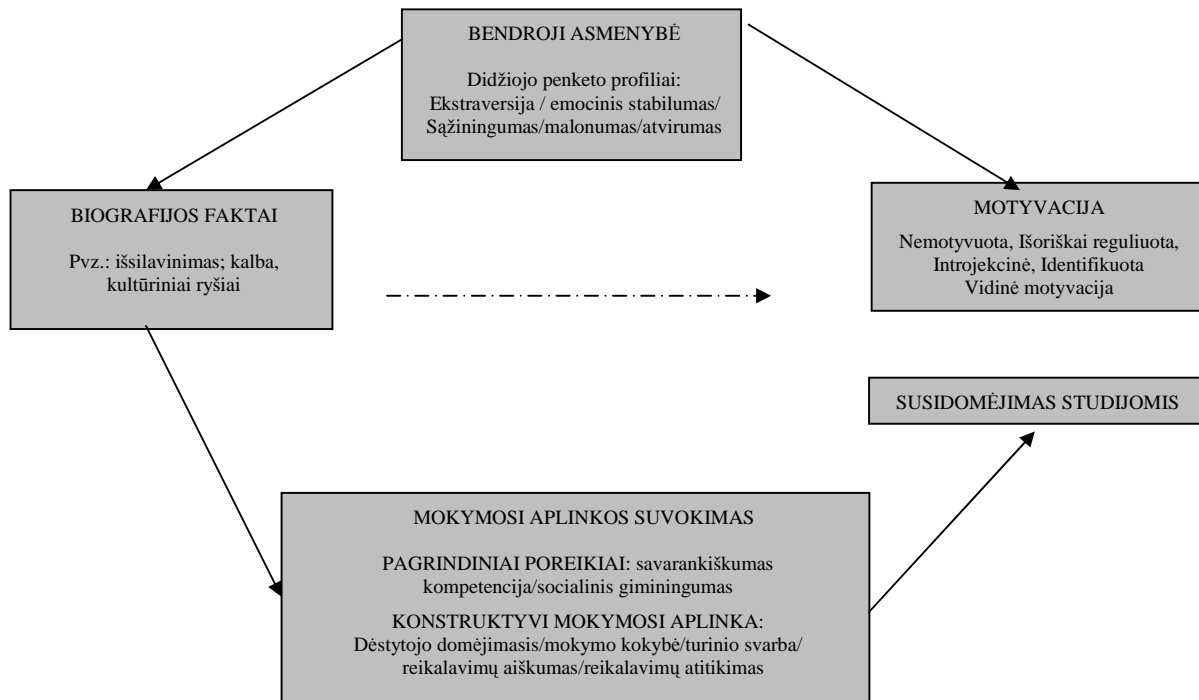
BENDROJI ASMENYBĖ

Didžiojo penketo profiliai:
Ekstraversija / emocinis stabilumas/
Sąžiningumas/malonumas/atvirumas

BIOGRAFIJOS FAKTAI

Pvz.: išsilavinimas; kalba, kultūriniai ryšiai

MOTYVACIJA

Nemotyvuota, Išoriškai reguliuota, Introjekcinė, Identifikuota
Vidinė motyvacija

SUSIDOMĖJIMAS STUDIJOMIS

MOKYMOSI APLINKOS SUVOKIMAS

PAGRINDINIAI POREIKIAI: savarankiškumas kompetencija/socialinis gimingumas

KONSTRUKTYVI MOKYMOSI APLINKA:
Dėstytojo domėjimasis/mokymo kokybė/turinio svarba/ reikalavimų aiškumas/reikalavimų atitikimas